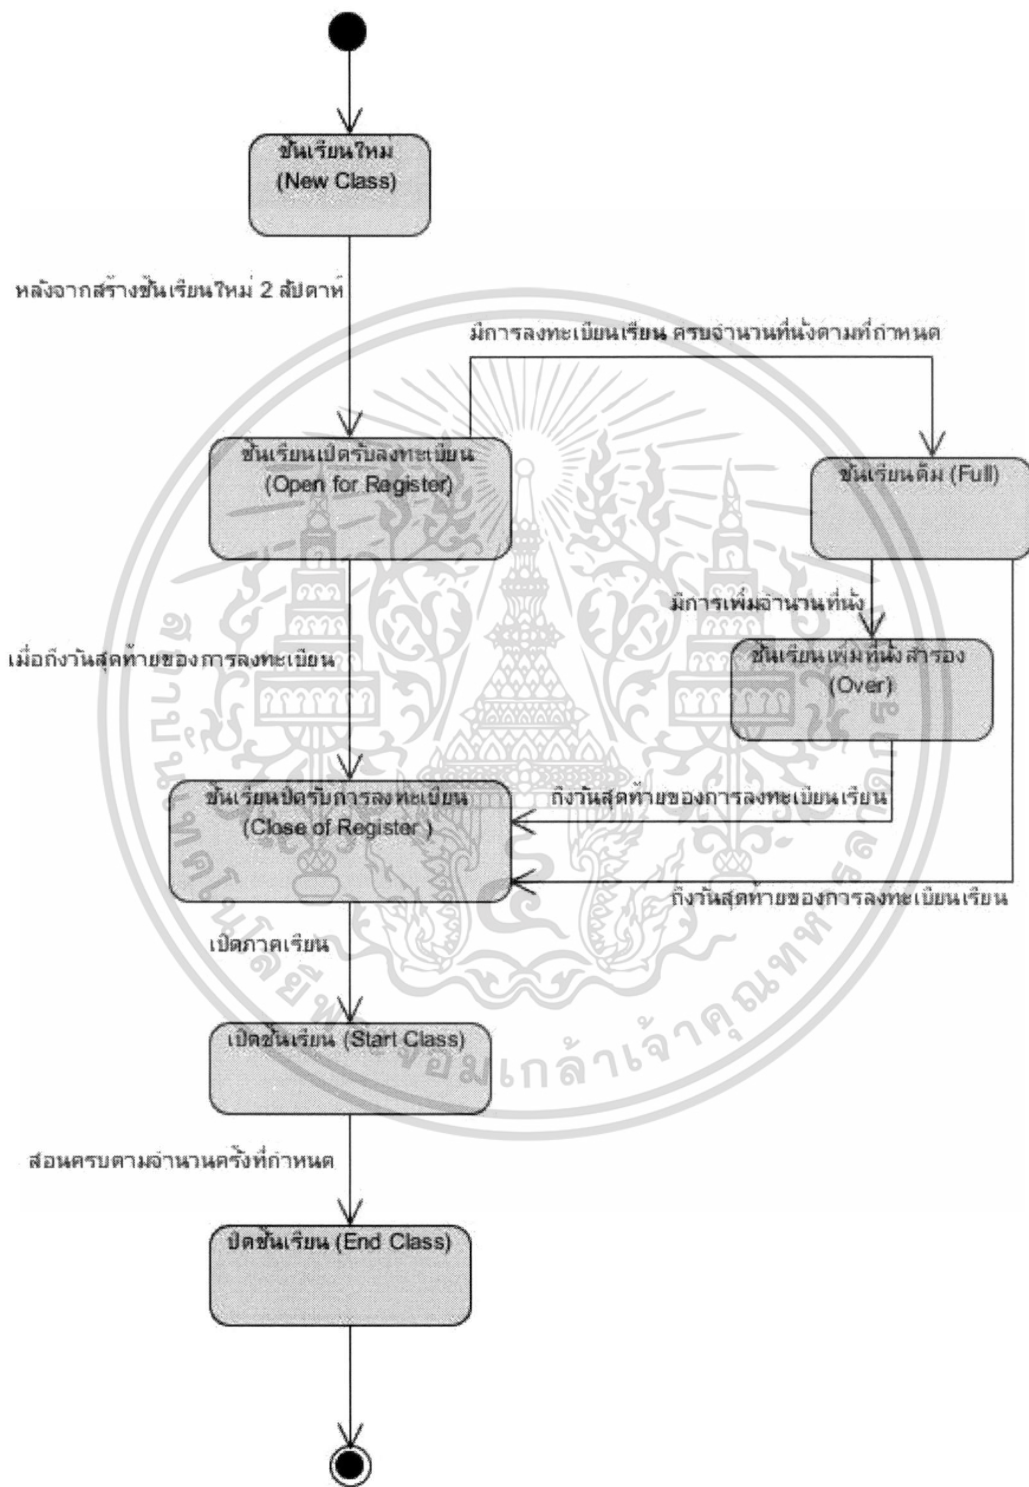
ชั้นเรียนใหม่ (New Class)

หลังจากสร้างชั้นเรียนใหม่ 2 สัปดาห์

มีการลงทะเบียนเรียน ครบจำนวนที่นั่งตามที่กำหนด

ชั้นเรียนเปิดรับลงทะเบียน (Open for Register)

ชั้นเรียนเต็ม (Full)

มีการเพิ่มจำนวนที่นั่ง

เมื่อถึงวันสุดท้ายของการลงทะเบียน

ชั้นเรียนเพิ่มที่นั่งสำรอง (Over)

ชั้นเรียนปิดรับการลงทะเบียน (Close of Register )

ถึงวันสุดท้ายของการลงทะเบียนเรียน

ถึงวันสุดท้ายของการลงทะเบียนเรียน

เปิดภาคเรียน

เปิดชั้นเรียน (Start Class)

สอนครบตามจำนวนครั้งที่กำหนด

ปิดชั้นเรียน (End Class)

สถาบันเทคโนโลยีพระจอมเกล้าเจ้าคุณทหารลาดกระบัง